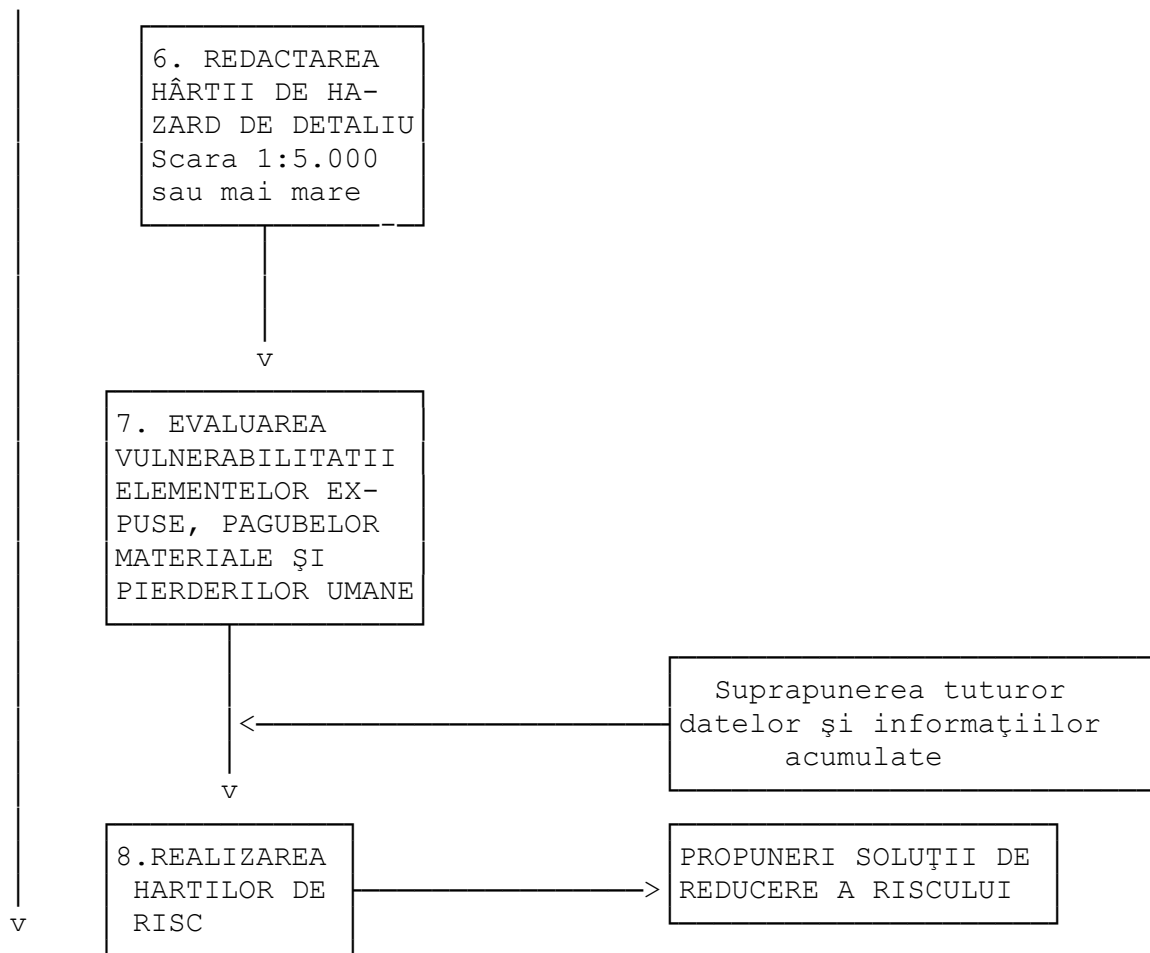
6. REDACTAREA HÂRTII DE HAZARD DE DETALIU Scara 1:5.000 sau mai mare

v

7. EVALUAREA VULNERABILITATII ELEMENTELOR EXPUSE, PAGUBELOR MATERIALE ŞI PIERDERILOR UMANE

Suprapunerea tuturor datelor şi informaţiilor acumulate

<

v

8.REALIZAREA HARTILOR DE RISC

>

PROPUNERI SOLUŢII DE REDUCERE A RISCULUI

v